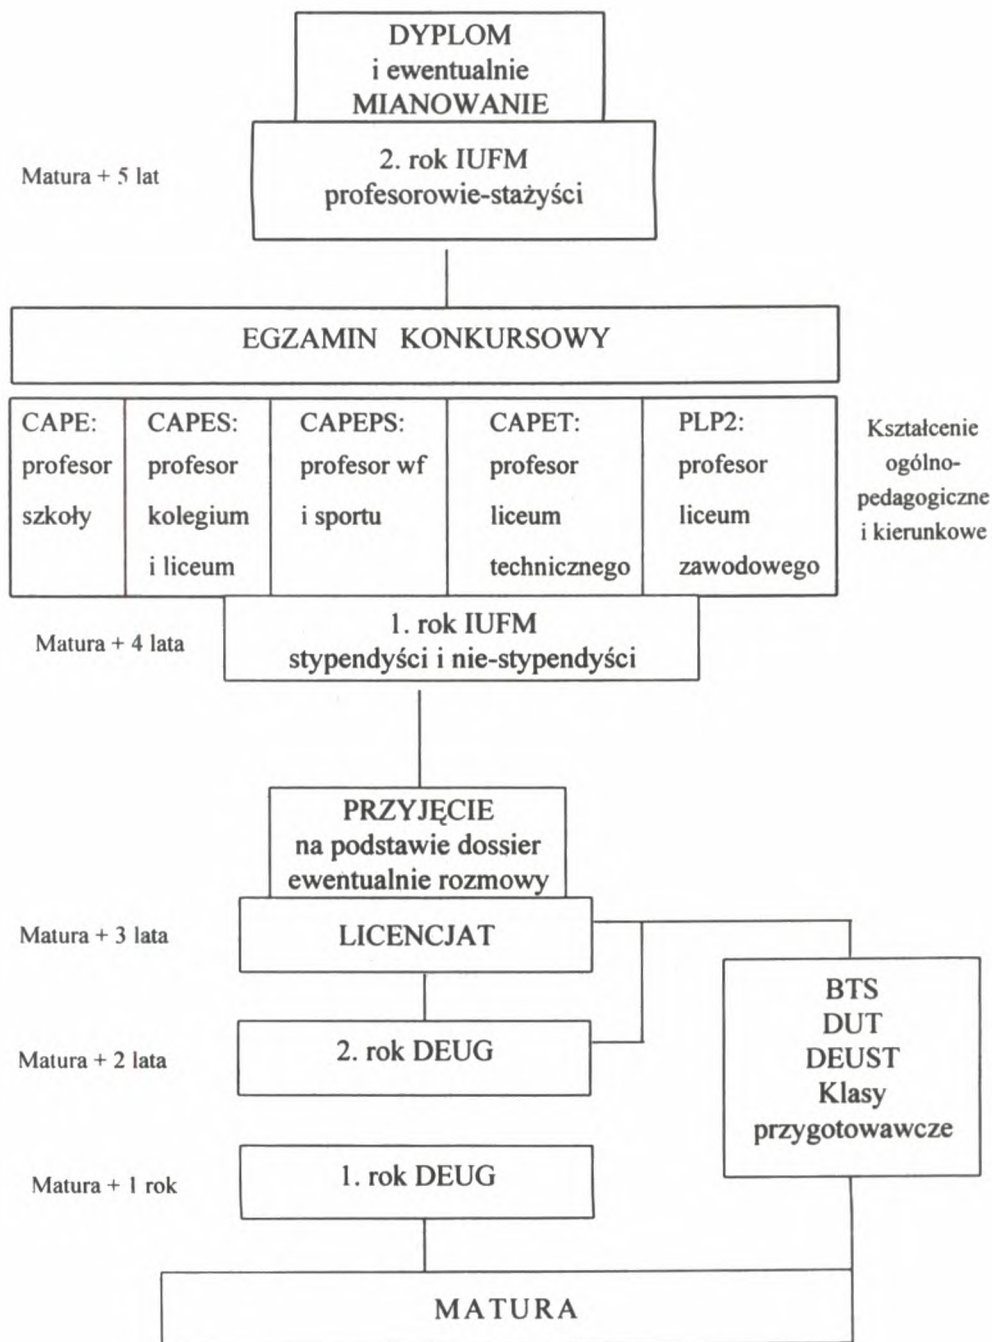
DYPLOM
i ewentualnie
MIANOWANIE

Matura + 5 lat

2. rok IUFM
profesorowie-stażyści

EGZAMIN KONKURSOWY

| CAPE: profesor szkoły | CAPES: profesor kolegium i liceum | CAPEPS: profesor wf i sportu | CAPET: profesor liceum technicznego | PLP2: profesor liceum zawodowego |
|---|---|---|---|---|

Kształcenie ogólno-pedagogiczne i kierunkowe

Matura + 4 lata

1. rok IUFM
stypendyści i nie-stypendyści

PRZYJĘCIE
na podstawie dossier
ewentualnie rozmowy

Matura + 3 lata

LICENCJAT

BTS
DUT
DEUST
Klasy
przygotowawcze

Matura + 2 lata

2. rok DEUG

Matura + 1 rok

1. rok DEUG

MATURA